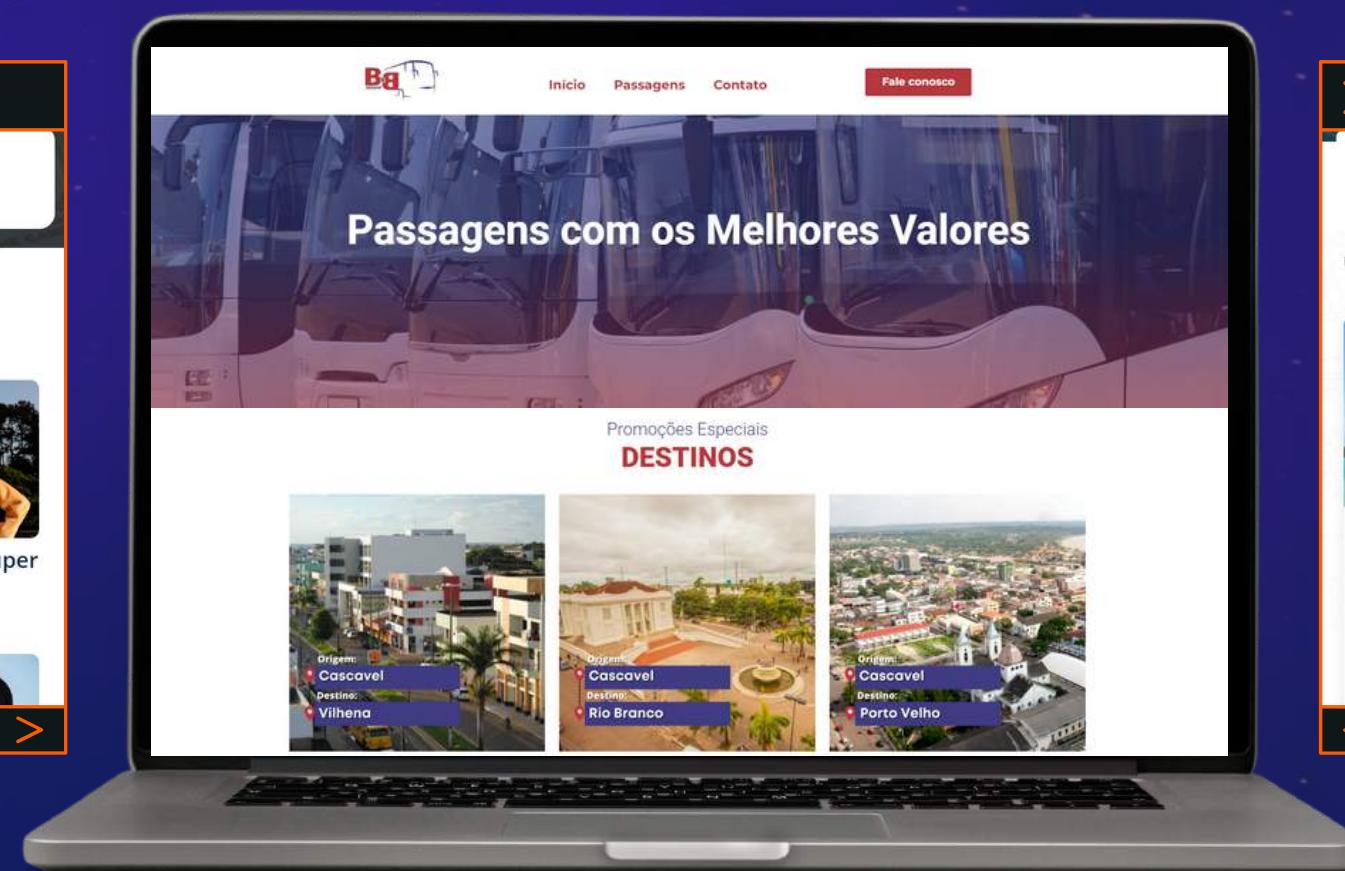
per

>

BB

Início Passagens Contato

Fale conosco

Passagens com os Melhores Valores

Promoções Especiais

DESTINOS

Origem:
Cascavel
Destino:
Vilhena

Origem:
Cascavel
Destino:
Rio Branco

Origem:
Cascavel
Destino:
Porto Velho